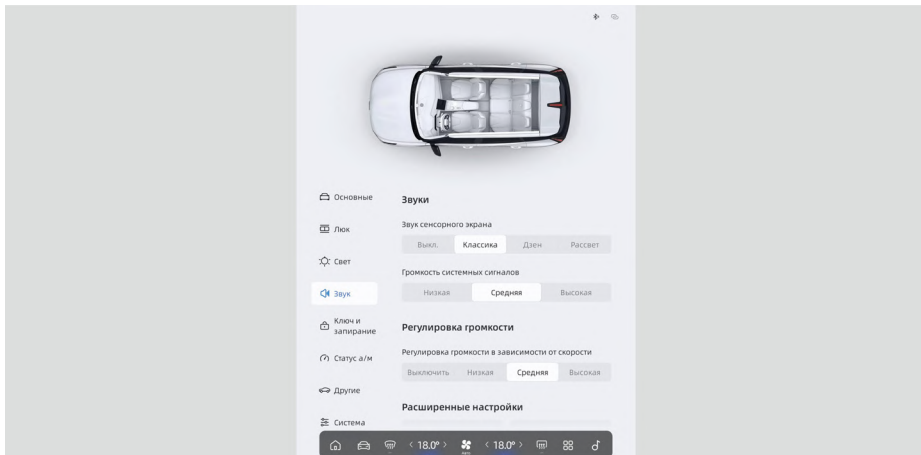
Основные

Люк

Свет

Звук

Ключ и запирание

Статус а/м

Другие

Система

Звуки

Звук сенсорного экрана

Выкл. Классика Дзен Рассвет

Громкость системных сигналов

Низкая Средняя Высокая

Регулировка громкости

Регулировка громкости в зависимости от скорости

Выключить Низкая Средняя Высокая

Расширенные настройки

< 18.0° > < 18.0° >